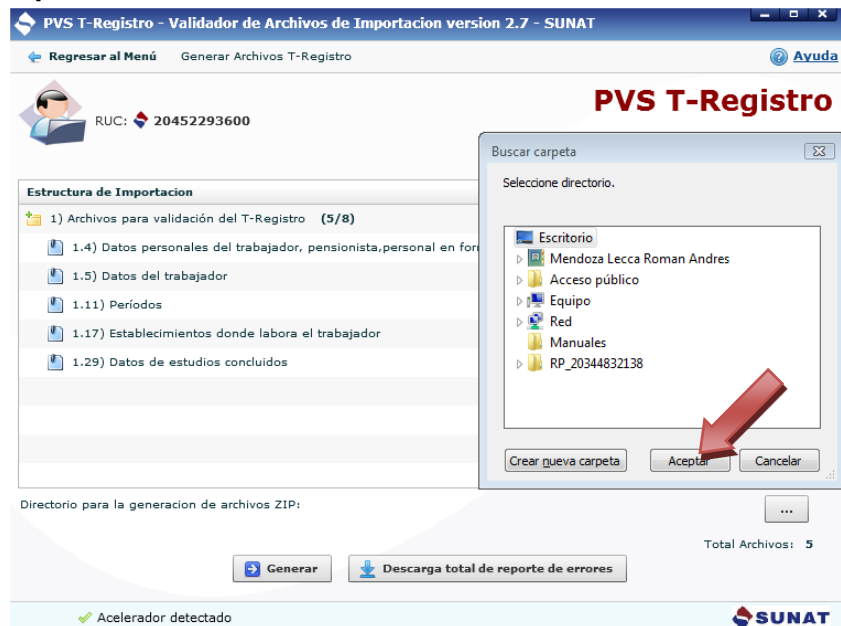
PVS T-Registro - Validador de Archivos de Importacion version 2.7 - SUNAT

Regresar al Menú   Generar Archivos T-Registro

Ayuda

RUC: 20452293600

PVS T-Registro

Estructura de Importacion

1) Archivos para validación del T-Registro (5/8)

1.4) Datos personales del trabajador, pensionista,personal en for

1.5) Datos del trabajador

1.11) Períodos

1.17) Establecimientos donde labora el trabajador

1.29) Datos de estudios concluidos

Buscar carpeta

Seleccione directorio.

Escritorio
Mendoza Lecca Roman Andres
Acceso público
Equipo
Red
Manuales
RP_20344832138

Crear nueva carpeta   Aceptar   Cancelar

Directorio para la generacion de archivos ZIP:

...

Total Archivos: 5

Generar   Descarga total de reporte de errores

Acelerador detectado

SUNAT